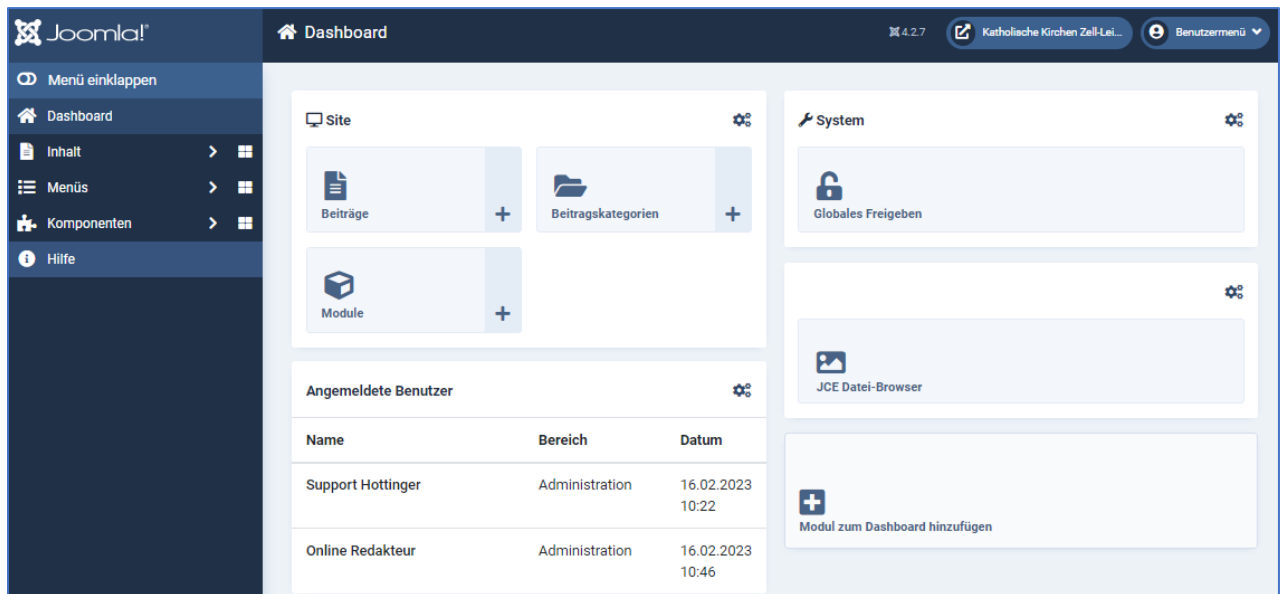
Joomla!®

Dashboard

4.2.7

Katholische Kirchen Zell-Lei...

Benutzermenü

Menü einklappen

Dashboard

Inhalt

Menüs

Komponenten

Hilfe

Site

Beiträge

+

Beitragskategorien

+

Module

+

System

Globales Freigeben

JCE Datei-Browser

Angemeldete Benutzer

| Name | Bereich | Datum |
|---|---|---|
| Support Hottinger | Administration | 16.02.2023 10:22 |
| Online Redakteur | Administration | 16.02.2023 10:46 |

Modul zum Dashboard hinzufügen